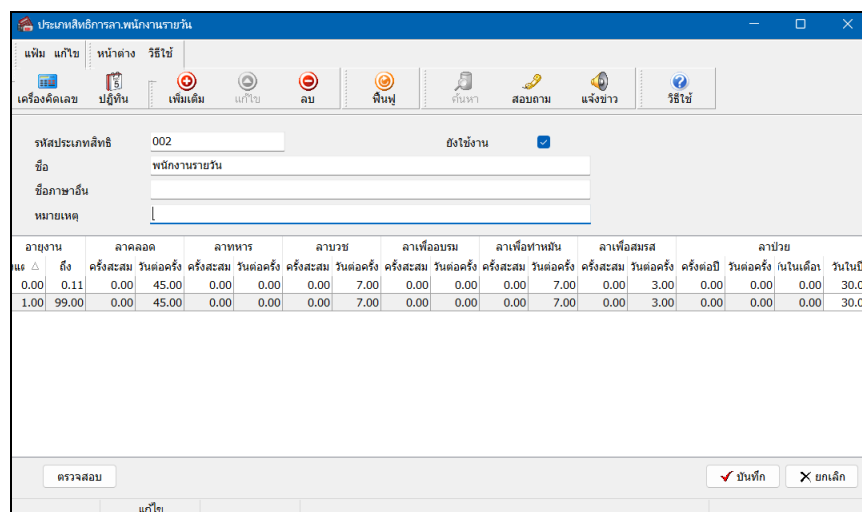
ประเภทสิทธิการลา.พนักงานรายวัน

แฟ้ม แก้ไข หน้าต่าง วิธีใช้

เครื่องคิดเลข ปฏิทิน เพิ่มเติม แก้ไข ลบ ฟื้นฟู ค้นหา สอบถาม แจ้งข่าว วิธีใช้

รหัสประเภทสิทธิ 002
ยังใช้งาน
ชื่อ พนักงานรายวัน
ชื่อภาษาอื่น
หมายเหตุ

| อายุงาน | | ลาคลอด | | ลาทหาร | | ลาบวช | | ลาเพื่ออบรม | | ลาเพื่อทำหมัน | | ลาเพื่อสมรส | | ลาป่วย | | | |
|---|---|---|---|---|---|---|---|---|---|---|---|---|---|---|---|---|---|
| แต่ | ถึง | ครั้งสะสม | วันต่อครั้ง | ครั้งสะสม | วันต่อครั้ง | ครั้งสะสม | วันต่อครั้ง | ครั้งสะสม | วันต่อครั้ง | ครั้งสะสม | วันต่อครั้ง | ครั้งสะสม | วันต่อครั้ง | ครั้งต่อปี | วันต่อครั้ง | ันในเดือน | วันในปี |
| 0.00 | 0.11 | 0.00 | 45.00 | 0.00 | 0.00 | 0.00 | 7.00 | 0.00 | 0.00 | 0.00 | 7.00 | 0.00 | 3.00 | 0.00 | 0.00 | 0.00 | 30.0 |
| 1.00 | 99.00 | 0.00 | 45.00 | 0.00 | 0.00 | 0.00 | 7.00 | 0.00 | 0.00 | 0.00 | 7.00 | 0.00 | 3.00 | 0.00 | 0.00 | 0.00 | 30.0 |

ตรวจสอบ
บันทึก
ยกเลิก
แก้ไข